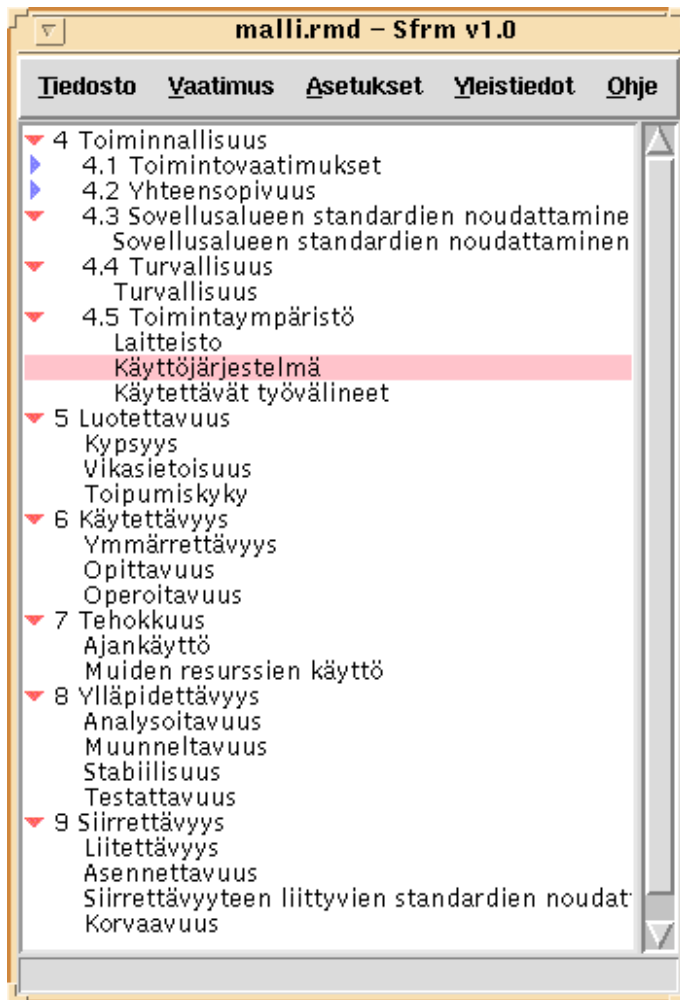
malli.rmd – Sfrm v1.0

Tiedosto Vaatimus Asetukset Yleistiedot Ohje

4 Toiminnallisuus
4.1 Toimintovaatimukset
4.2 Yhteensopivuus
4.3 Sovellusalueen standardien noudattamine
Sovellusalueen standardien noudattaminen
4.4 Turvallisuus
Turvallisuus
4.5 Toimintaympäristö
Laitteisto
Käyttöjärjestelmä
Käytettävät työvälineet
5 Luotettavuus
Kypsyys
Vikasietoisuus
Toipumiskyky
6 Käytettävyys
Ymmärrettävyys
Opittavuus
Operoitavuus
7 Tehokkuus
Ajankäyttö
Muiden resurssien käyttö
8 Ylläpidettävyys
Analysoitavuus
Muunneltavuus
Stabiilisuus
Testattavuus
9 Siirrettävyys
Liitettävyys
Asennettavuus
Siirrettävyyteen liittyvien standardien noudat
Korvaavuus